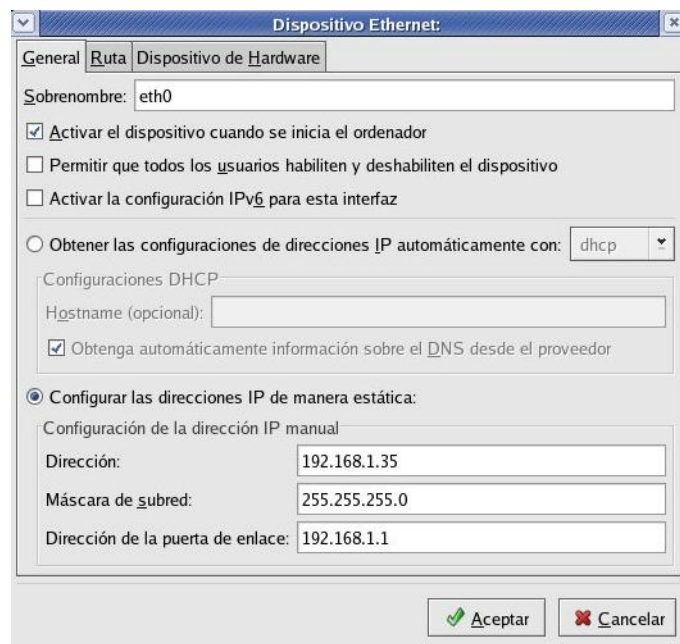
Dispositivo Ethernet:

General Ruta Dispositivo de Hardware

Sobrenombre: eth0

Activar el dispositivo cuando se inicia el ordenador

Permitir que todos los usuarios habiliten y deshabiliten el dispositivo

Activar la configuración IPv6 para esta interfaz

Obtener las configuraciones de direcciones IP automáticamente con: dhcp

Configuraciones DHCP

Hostname (opcional):

Obtenga automáticamente información sobre el DNS desde el proveedor

Configurar las direcciones IP de manera estática:

Configuración de la dirección IP manual

Dirección: 192.168.1.35

Máscara de subred: 255.255.255.0

Dirección de la puerta de enlace: 192.168.1.1

Aceptar Cancelar